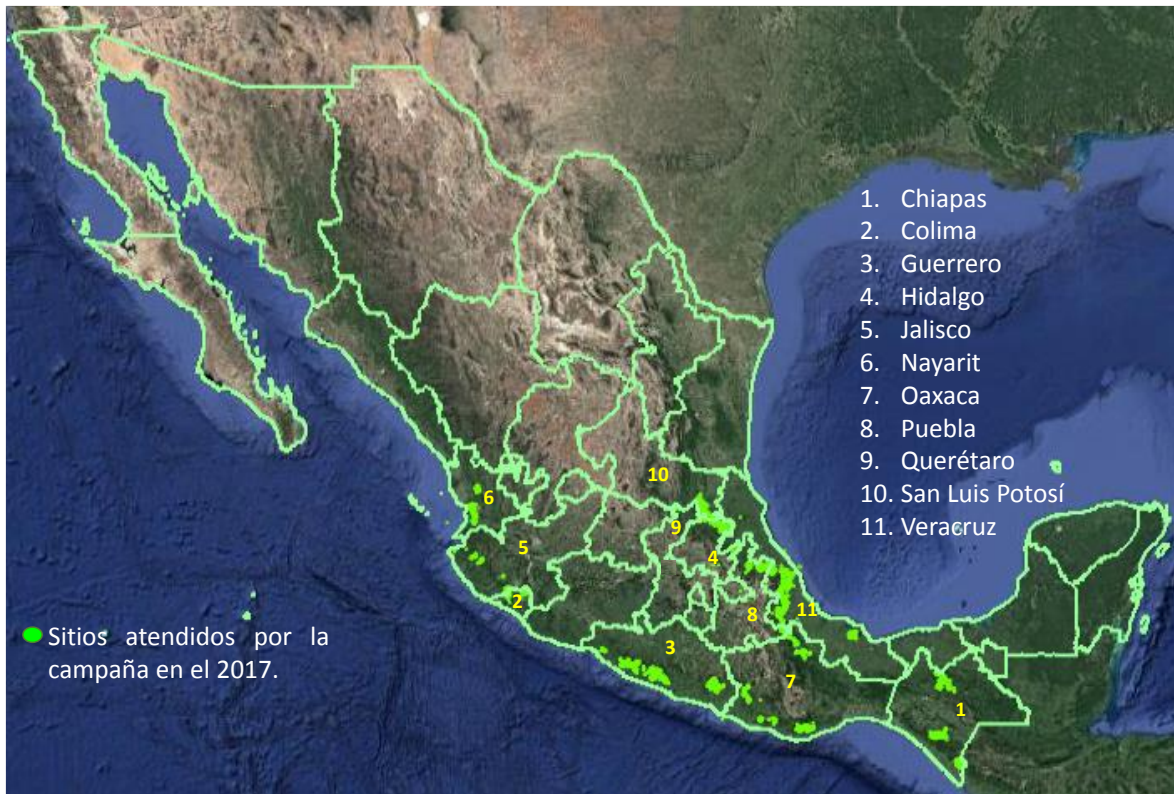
1. Chiapas
2. Colima
3. Guerrero
4. Hidalgo
5. Jalisco
6. Nayarit
7. Oaxaca
8. Puebla
9. Querétaro
10. San Luis Potosí
11. Veracruz

10
6
9
5
4
2
8
11
3
7
1

Sitios atendidos por la campaña en el 2017.